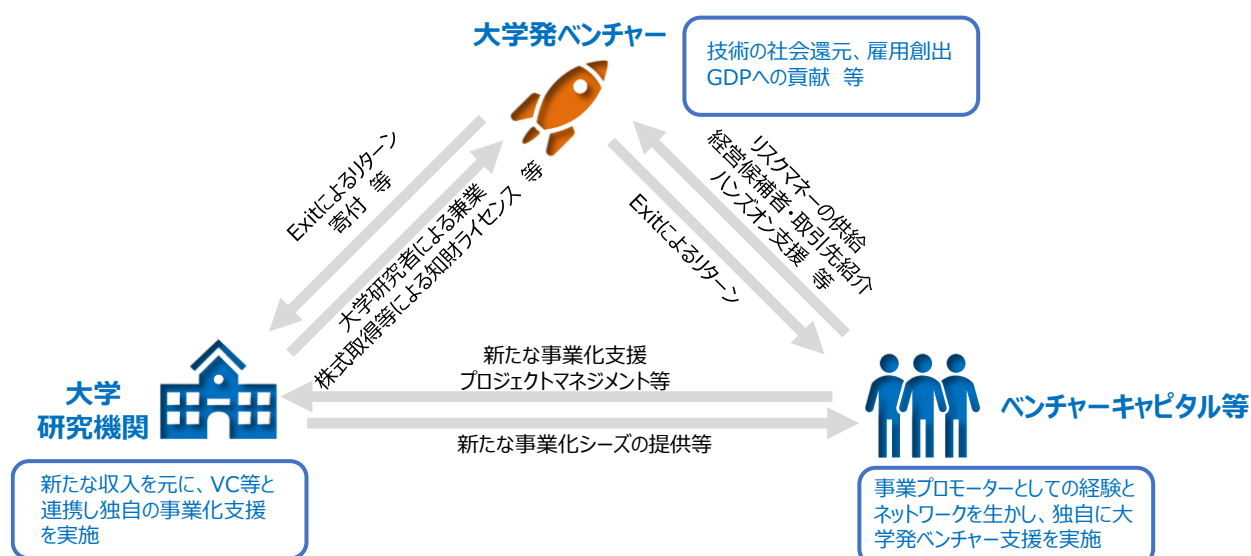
大学発ベンチャー

技術の社会還元、雇用創出
GDPへの貢献 等

Exitによるリターン
寄付 等

大学研究者による兼業
株式取得等による知財ライセンス 等

リスクマネーの供給
経営候補者・取引先紹介
ハンズオン支援 等

Exitによるリターン

新たな事業化支援
プロジェクトマネジメント等

大学
研究機関

新たな事業化シーズの提供等

ベンチャーキャピタル等

新たな収入を元に、VC等と連携し独自の事業化支援を実施

事業プロモーターとしての経験とネットワークを生かし、独自に大学発ベンチャー支援を実施